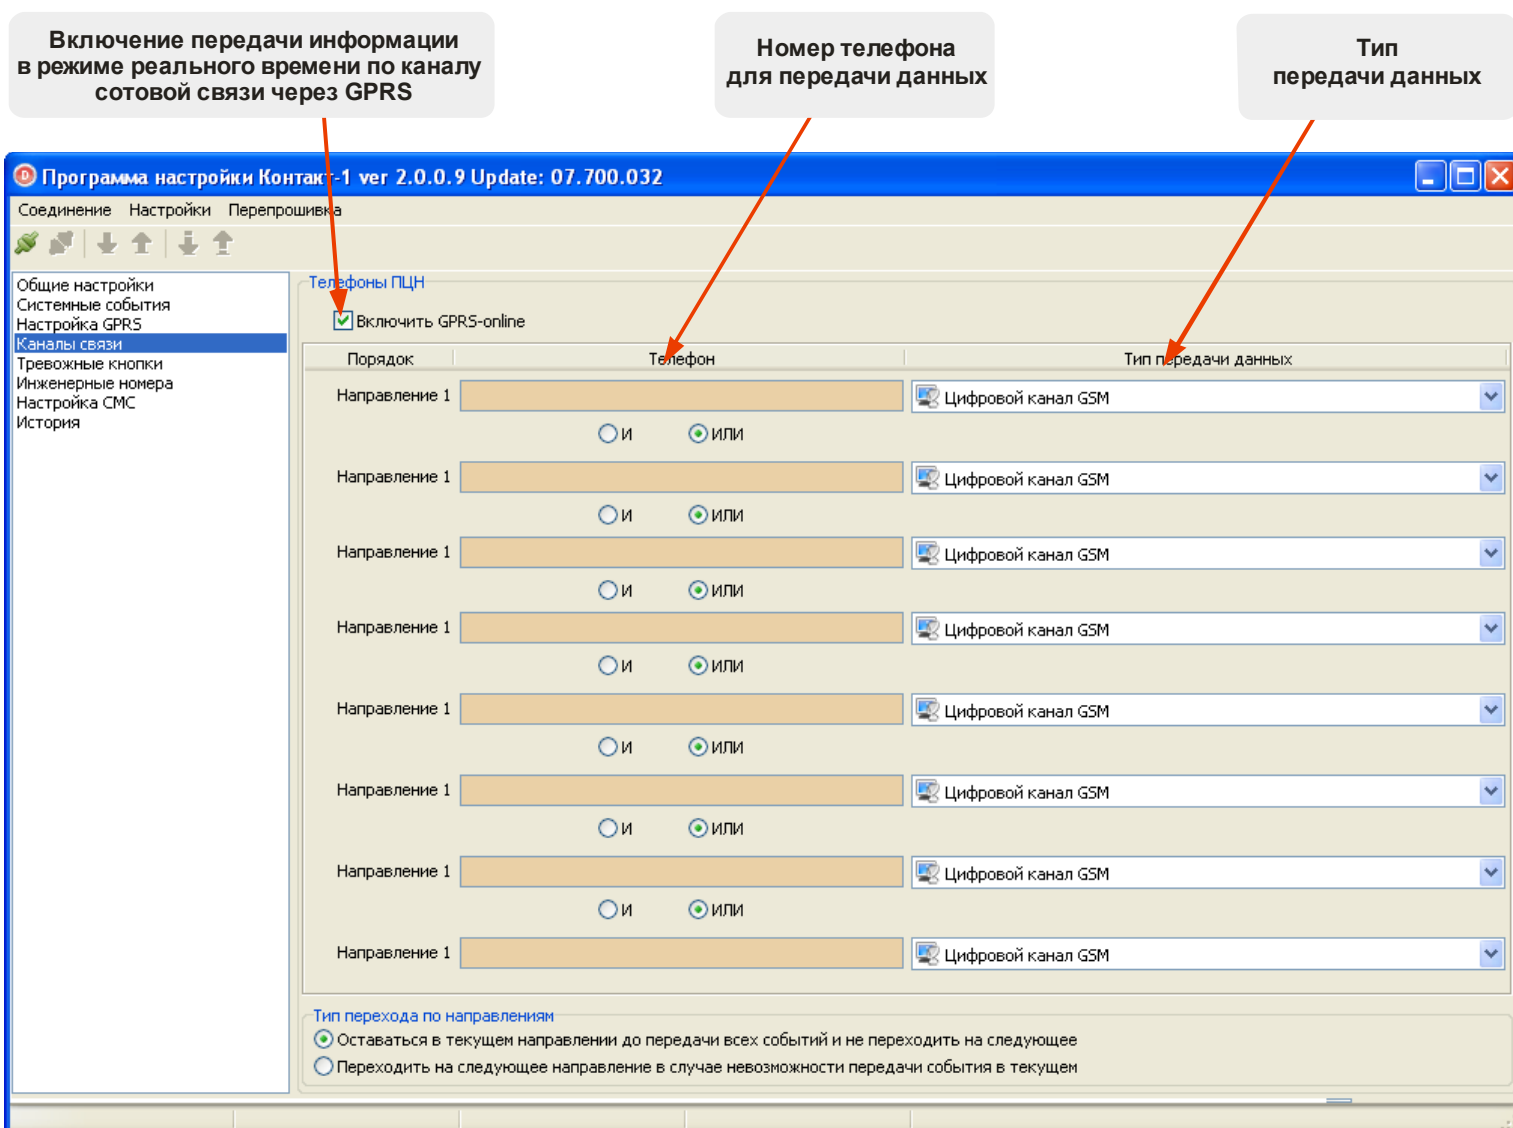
Включение передачи информации в режиме реального времени по каналу сотовой связи через GPRS

Номер телефона для передачи данных

Тип передачи данных

Программа настройки Контакт-1 ver 2.0.0.9 Update: 07.700.032

Соединение Настройки Перепрошивка

Общие настройки
Системные события
Настройка GPRS
Каналы связи
Тревожные кнопки
Инженерные номера
Настройка СМС
История

Телефоны ПЦН

Включить GPRS-online

| Порядок | Телефон | Тип передачи данных |
|---|---|---|
| Направление 1 | | Цифровой канал GSM |
| | и или | |
| Направление 1 | | Цифровой канал GSM |
| | и или | |
| Направление 1 | | Цифровой канал GSM |
| | и или | |
| Направление 1 | | Цифровой канал GSM |
| | и или | |
| Направление 1 | | Цифровой канал GSM |
| | и или | |
| Направление 1 | | Цифровой канал GSM |
| | и или | |
| Направление 1 | | Цифровой канал GSM |
| | и или | |
| Направление 1 | | Цифровой канал GSM |

Тип перехода по направлениям
Оставаться в текущем направлении до передачи всех событий и не переходить на следующее
Переходить на следующее направление в случае невозможности передачи события в текущем